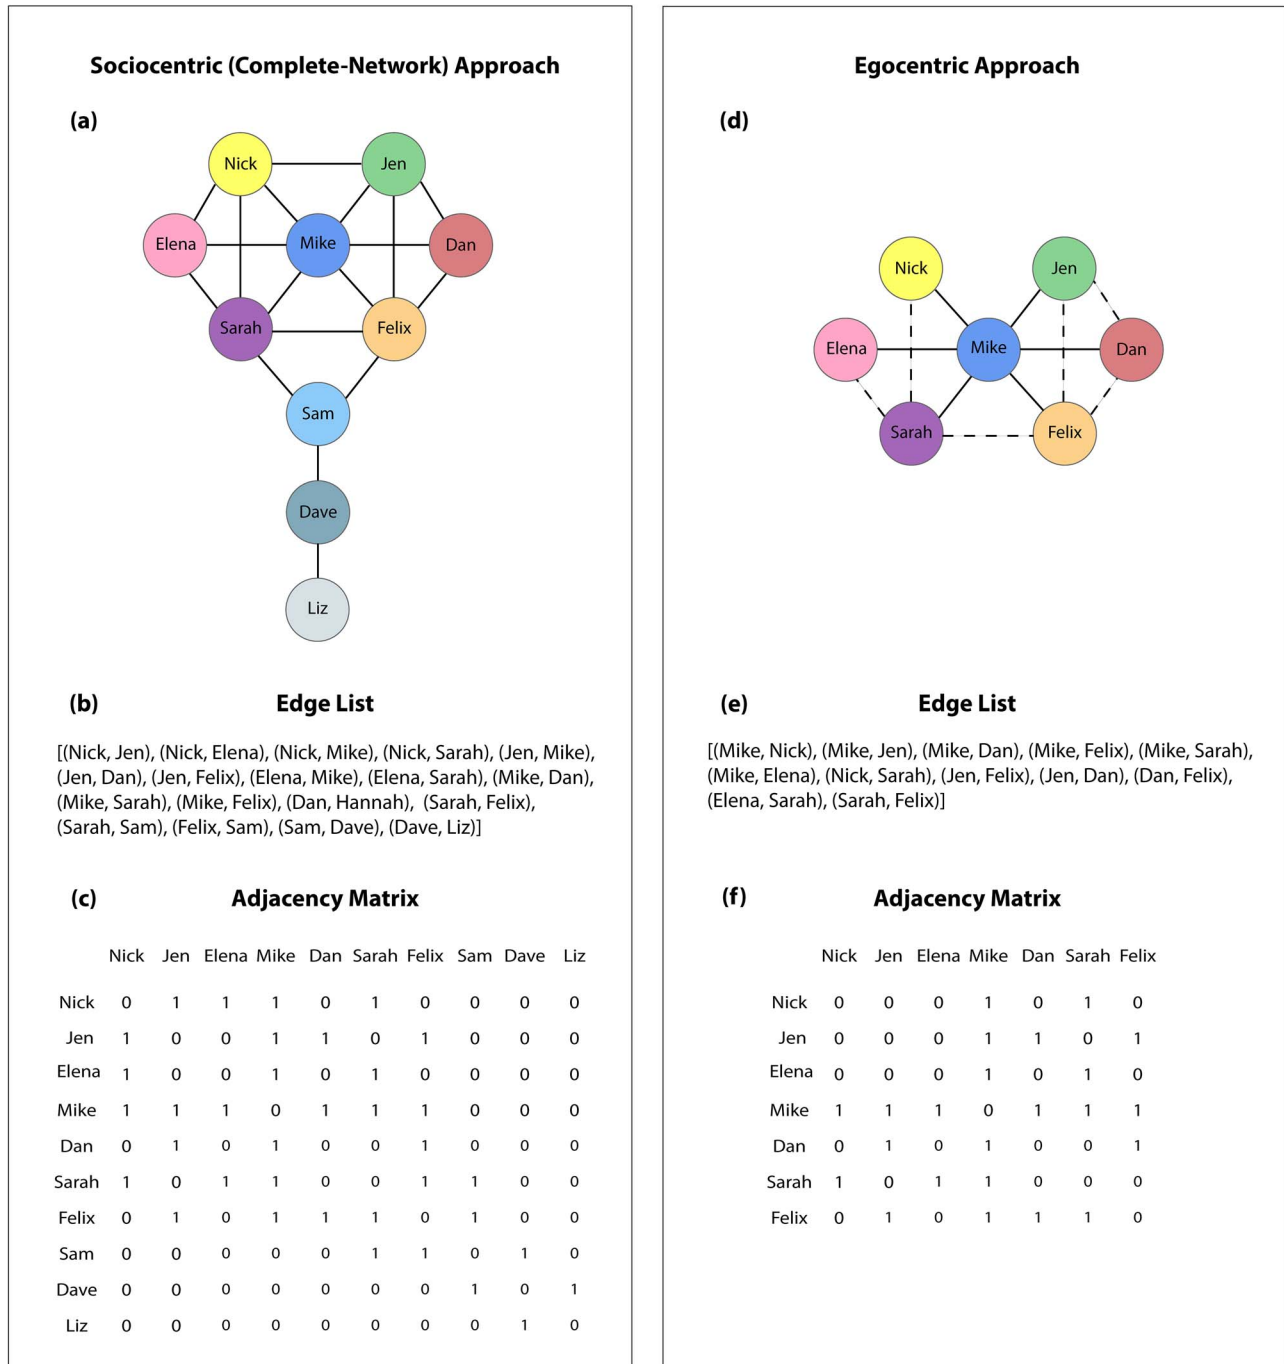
Sociocentric (Complete-Network) Approach

(a)

Nick
Jen
Elena
Mike
Dan
Sarah
Felix
Sam
Dave
Liz

(b) Edge List

[(Nick, Jen), (Nick, Elena), (Nick, Mike), (Nick, Sarah), (Jen, Mike), (Jen, Dan), (Jen, Felix), (Elena, Mike), (Elena, Sarah), (Mike, Dan), (Mike, Sarah), (Mike, Felix), (Dan, Hannah), (Sarah, Felix), (Sarah, Sam), (Felix, Sam), (Sam, Dave), (Dave, Liz)]

(c) Adjacency Matrix

| | Nick | Jen | Elena | Mike | Dan | Sarah | Felix | Sam | Dave | Liz |
|---|---|---|---|---|---|---|---|---|---|---|
| Nick | 0 | 1 | 1 | 1 | 0 | 1 | 0 | 0 | 0 | 0 |
| Jen | 1 | 0 | 0 | 1 | 1 | 0 | 1 | 0 | 0 | 0 |
| Elena | 1 | 0 | 0 | 1 | 0 | 1 | 0 | 0 | 0 | 0 |
| Mike | 1 | 1 | 1 | 0 | 1 | 1 | 1 | 0 | 0 | 0 |
| Dan | 0 | 1 | 0 | 1 | 0 | 0 | 1 | 0 | 0 | 0 |
| Sarah | 1 | 0 | 1 | 1 | 0 | 0 | 1 | 1 | 0 | 0 |
| Felix | 0 | 1 | 0 | 1 | 1 | 1 | 0 | 1 | 0 | 0 |
| Sam | 0 | 0 | 0 | 0 | 0 | 1 | 1 | 0 | 1 | 0 |
| Dave | 0 | 0 | 0 | 0 | 0 | 0 | 0 | 1 | 0 | 1 |
| Liz | 0 | 0 | 0 | 0 | 0 | 0 | 0 | 0 | 1 | 0 |

Egocentric Approach

(d)

Nick
Jen
Elena
Mike
Dan
Sarah
Felix

(e) Edge List

[(Mike, Nick), (Mike, Jen), (Mike, Dan), (Mike, Felix), (Mike, Sarah), (Mike, Elena), (Nick, Sarah), (Jen, Felix), (Jen, Dan), (Dan, Felix), (Elena, Sarah), (Sarah, Felix)]

(f) Adjacency Matrix

| | Nick | Jen | Elena | Mike | Dan | Sarah | Felix |
|---|---|---|---|---|---|---|---|
| Nick | 0 | 0 | 0 | 1 | 0 | 1 | 0 |
| Jen | 0 | 0 | 0 | 1 | 1 | 0 | 1 |
| Elena | 0 | 0 | 0 | 1 | 0 | 1 | 0 |
| Mike | 1 | 1 | 1 | 0 | 1 | 1 | 1 |
| Dan | 0 | 1 | 0 | 1 | 0 | 0 | 1 |
| Sarah | 1 | 0 | 1 | 1 | 0 | 0 | 0 |
| Felix | 0 | 1 | 0 | 1 | 1 | 1 | 0 |